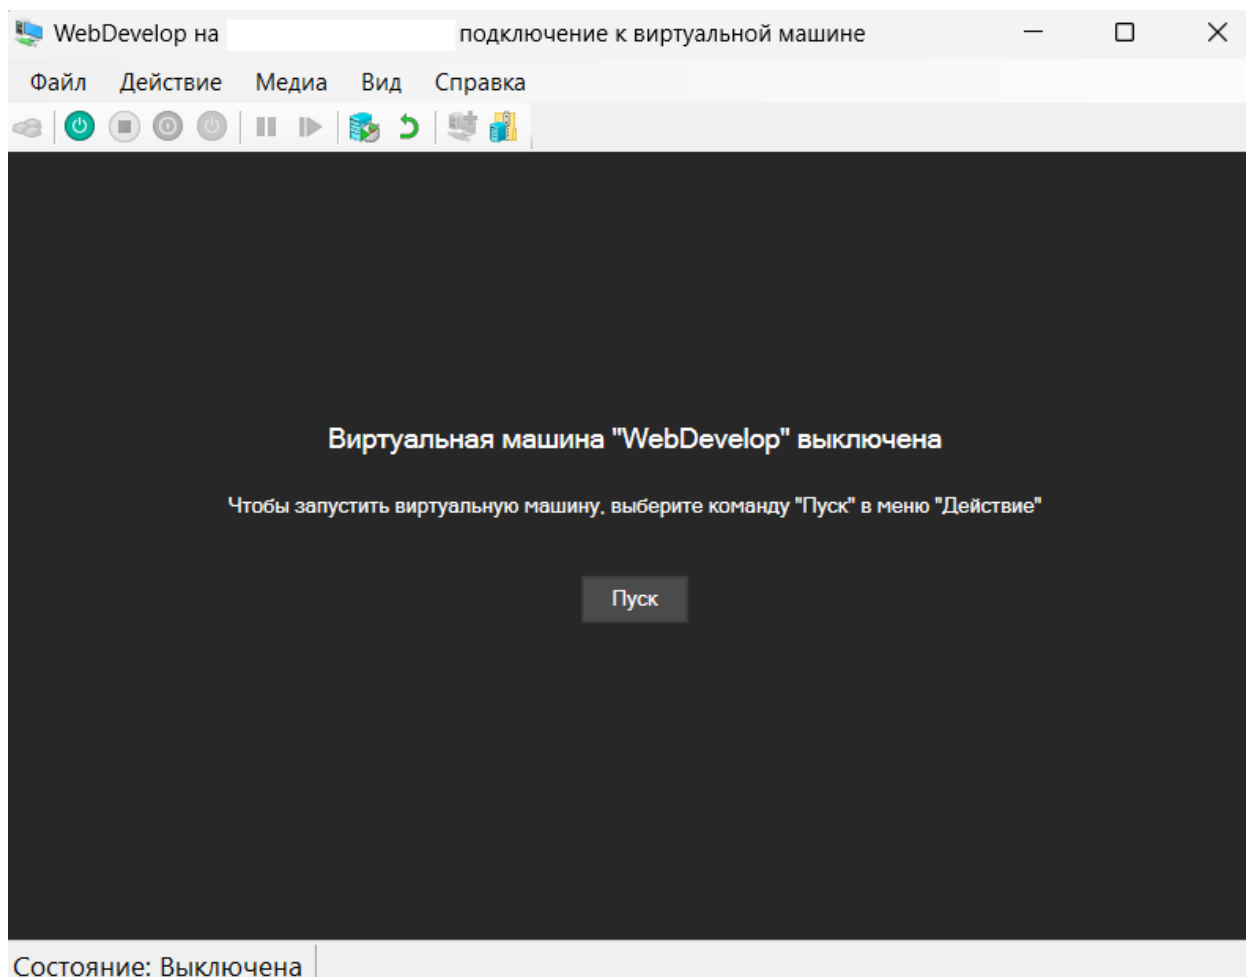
WebDevelop на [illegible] подключение к виртуальной машине

Файл Действие Медиа Вид Справка

Виртуальная машина "WebDevelop" выключена

Чтобы запустить виртуальную машину, выберите команду "Пуск" в меню "Действие"

Пуск

Состояние: Выключена